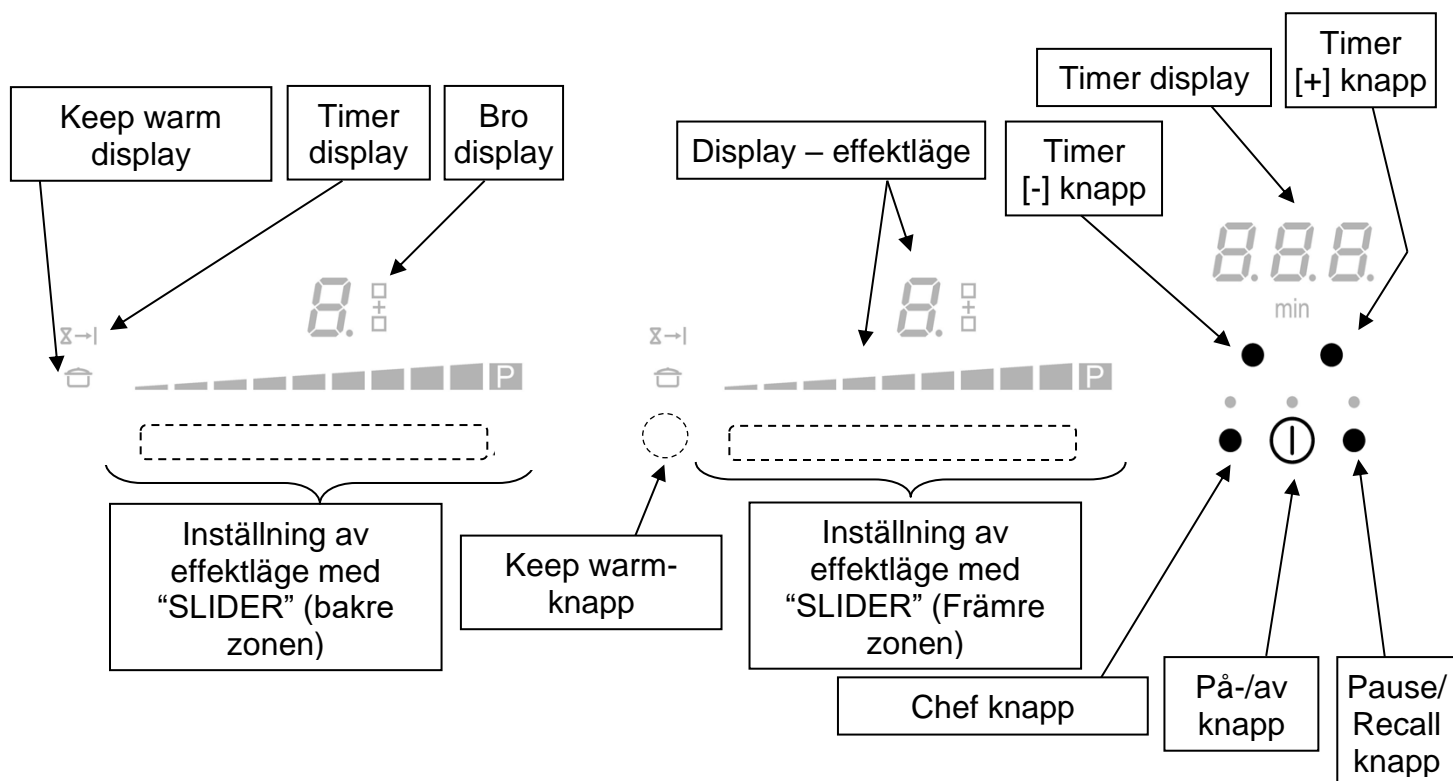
Keep warm display

Timer display

Bro display

Display – effektläge

Timer display

Timer [+] knapp

Timer [-] knapp

8.

8.

8.8.8.

min

P

P

Inställning av effektläge med “SLIDER” (bakre zonen)

Keep warm-knapp

Inställning av effektläge med “SLIDER” (Främre zonen)

Chef knapp

På-/av knapp

Pause/ Recall knapp